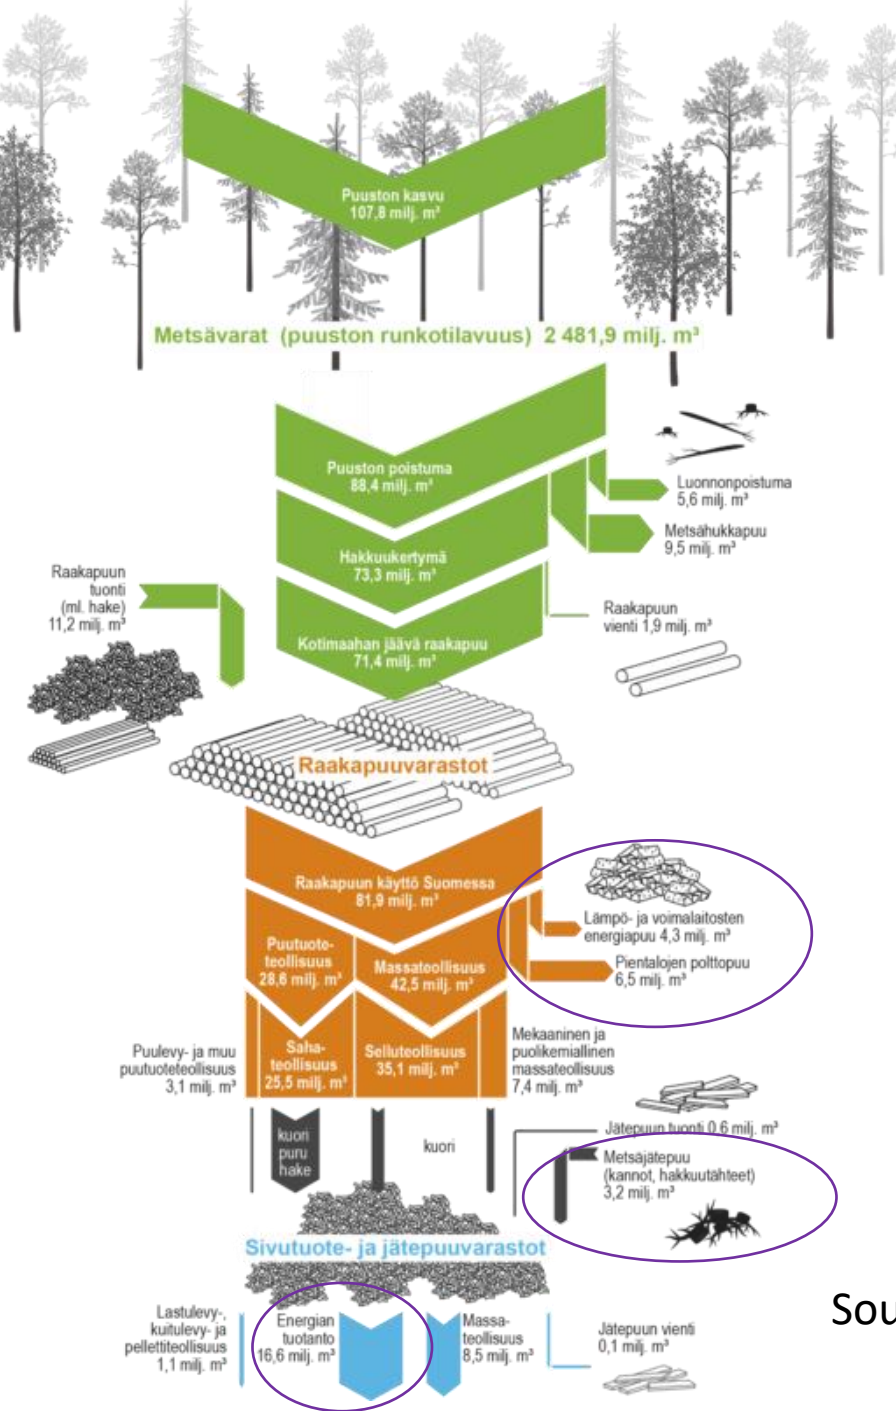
Puuston kasvu
107,8 milj. m³

Metsävarat (puuston runkotilavuus) 2 481,9 milj. m³

Puuston poistuma
88,4 milj. m³

Luonnonpoistuma
5,6 milj. m³

Metsähukkapuu
9,5 milj. m³

Hakkuukertymä
73,3 milj. m³

Raakapuun tuonti (ml. hake)
11,2 milj. m³

Raakapuun vienti 1,9 milj. m³

Kotimaahan jäävä raakapuu
71,4 milj. m³

Raakapuuvarastot

Raakapuun käyttö Suomessa
81,9 milj. m³

Lämpö- ja voimalaitosten energiapuu 4,3 milj. m³

Pientalojen polttopuu
6,5 milj. m³

Puutuoteteollisuus
28,6 milj. m³

Massateollisuus
42,5 milj. m³

Puulevy- ja muu puutuoteteollisuus
3,1 milj. m³

Sahateollisuus
25,5 milj. m³

Selluteollisuus
35,1 milj. m³

Mekaaninen ja puolikemiallinen massateollisuus
7,4 milj. m³

kuori
puru
hake

kuori

Jätepuun tuonti 0,6 milj. m³

Metsäjätepuu
(kannot, hakkuutähteet)
3,2 milj. m³

Sivutuote- ja jätepuuvarastot

Lastulevy-, kuitulevy- ja pellettiteollisuus
1,1 milj. m³

Energian tuotanto
16,6 milj. m³

Massateollisuus
8,5 milj. m³

Jätepuun vienti
0,1 milj. m³

Sou